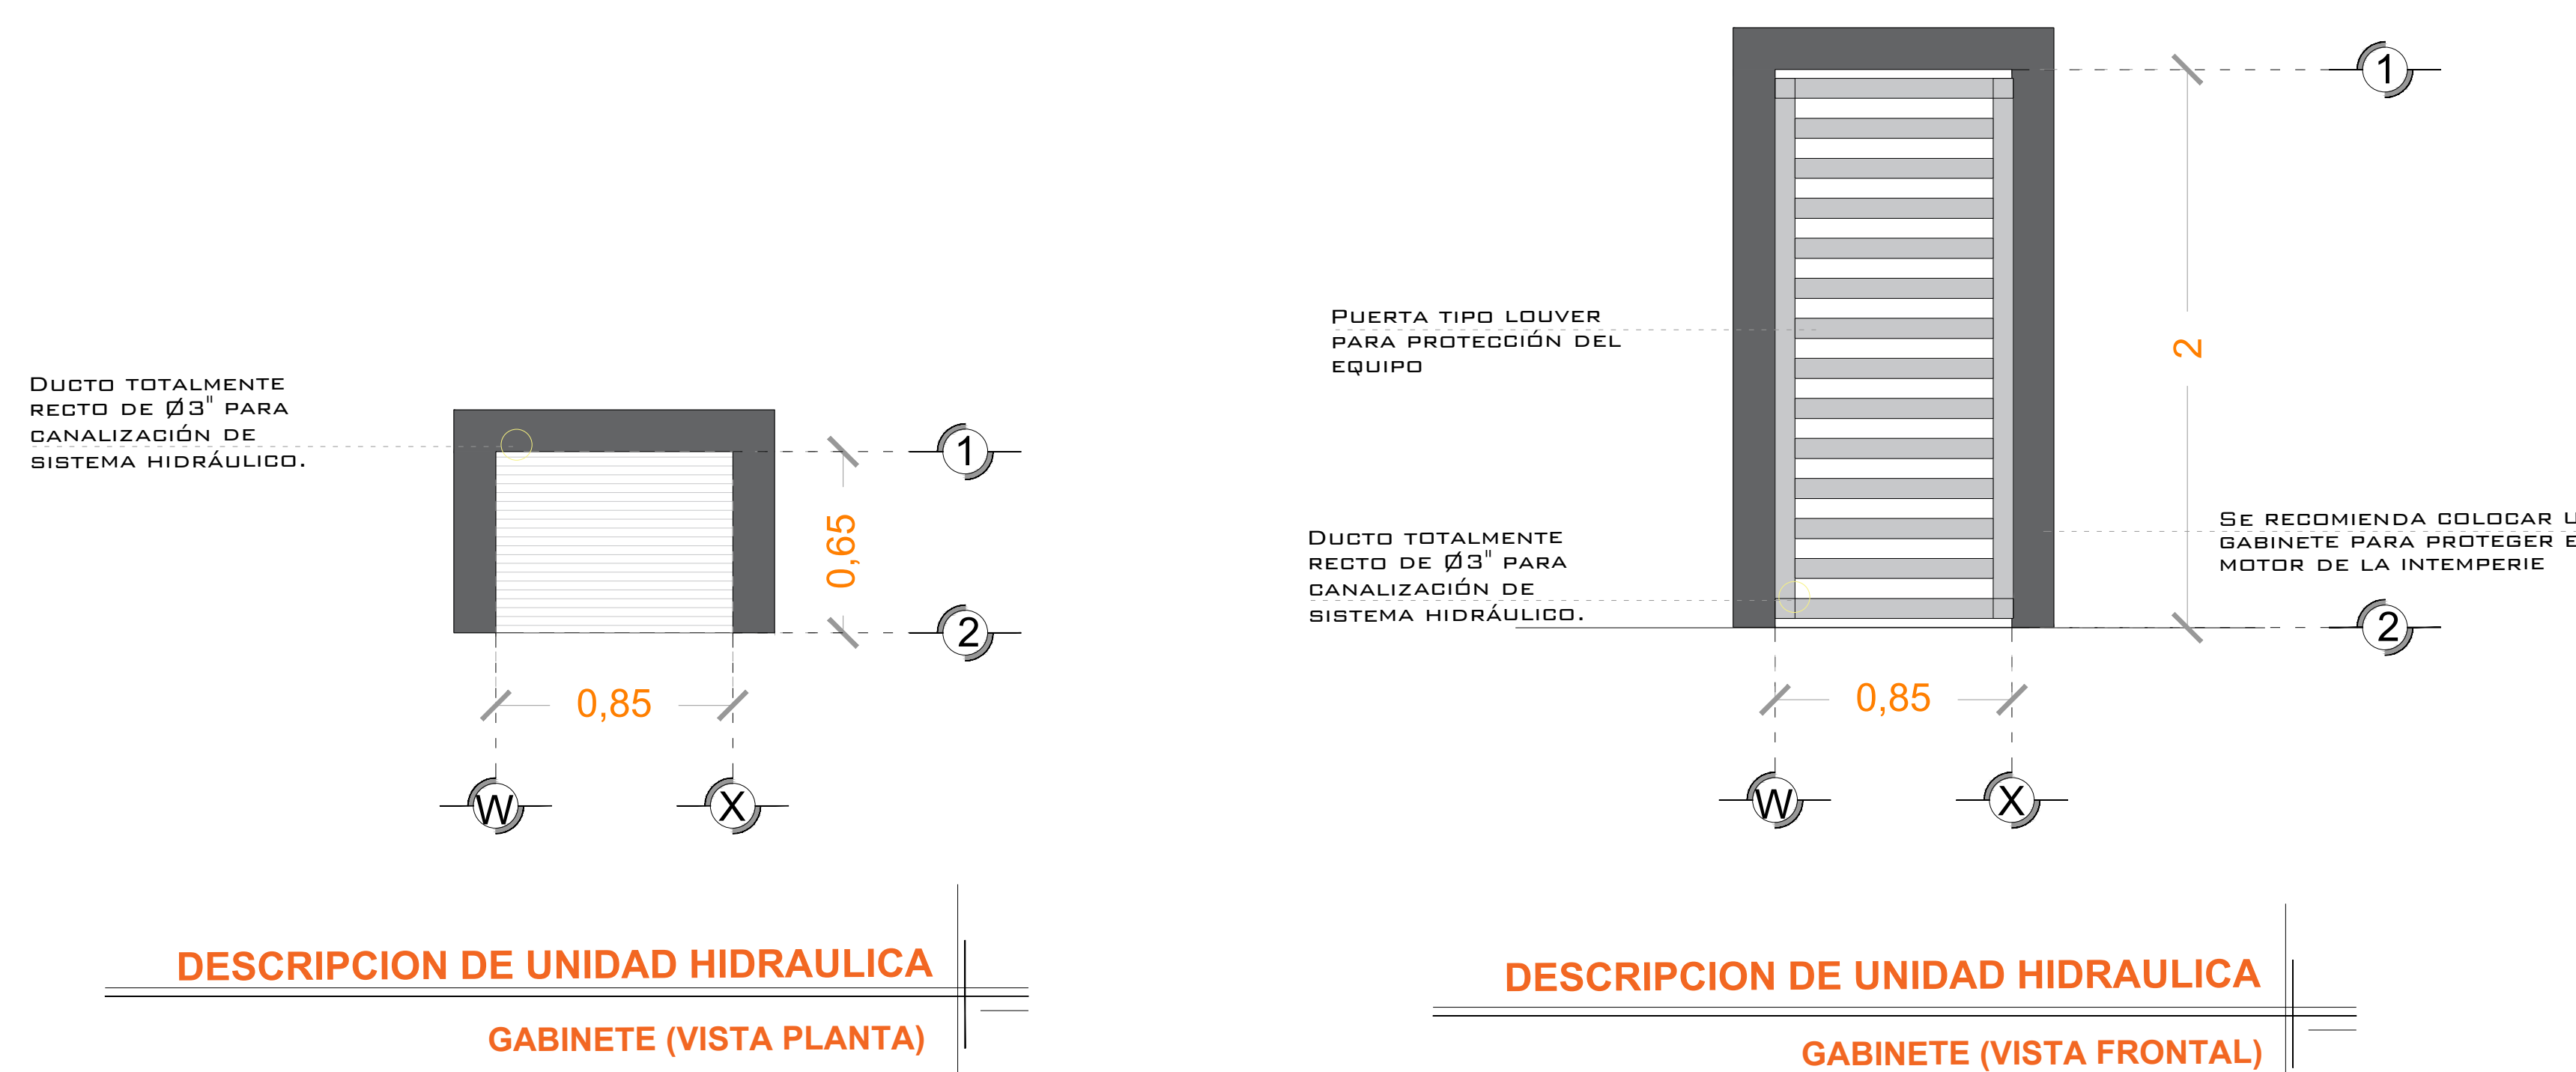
Ducto totalmente recto de Ø3" para canalización de sistema hidráulico.

1

0,65

2

0,85

W X

DESCRIPCION DE UNIDAD HIDRAULICA

GABINETE (VISTA PLANTA)

Puerta tipo louver para protección del equipo

1

2

Ducto totalmente recto de Ø3" para canalización de sistema hidráulico.

Se recomienda colocar u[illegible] gabinete para proteger e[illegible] motor de la intemperie

2

0,85

W X

DESCRIPCION DE UNIDAD HIDRAULICA

GABINETE (VISTA FRONTAL)